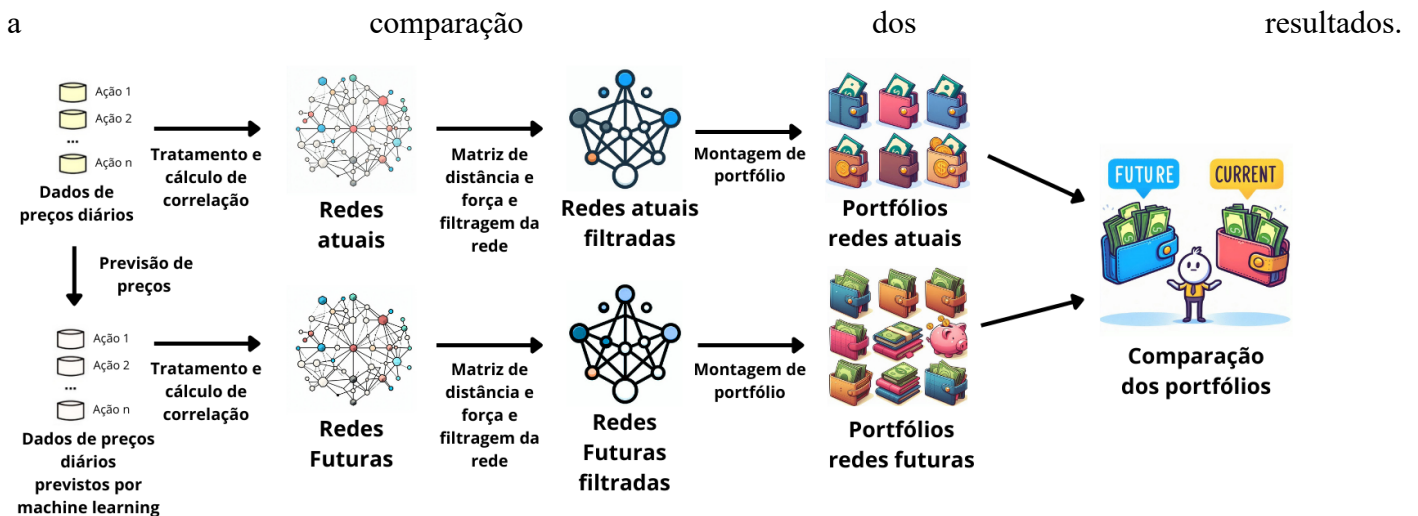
a comparação dos resultados.

Ação 1
Ação 2
...
Ação n
Dados de preços diários

Tratamento e cálculo de correlação

Redes atuais

Matriz de distância e força e filtragem da rede

Redes atuais filtradas

Montagem de portfólio

Portfólios redes atuais

Previsão de preços

Ação 1
Ação 2
...
Ação n
Dados de preços diários previstos por machine learning

Tratamento e cálculo de correlação

Redes Futuras

Matriz de distância e força e filtragem da rede

Redes Futuras filtradas

Montagem de portfólio

Portfólios redes futuras

FUTURE
CURRENT

Comparação dos portfólios